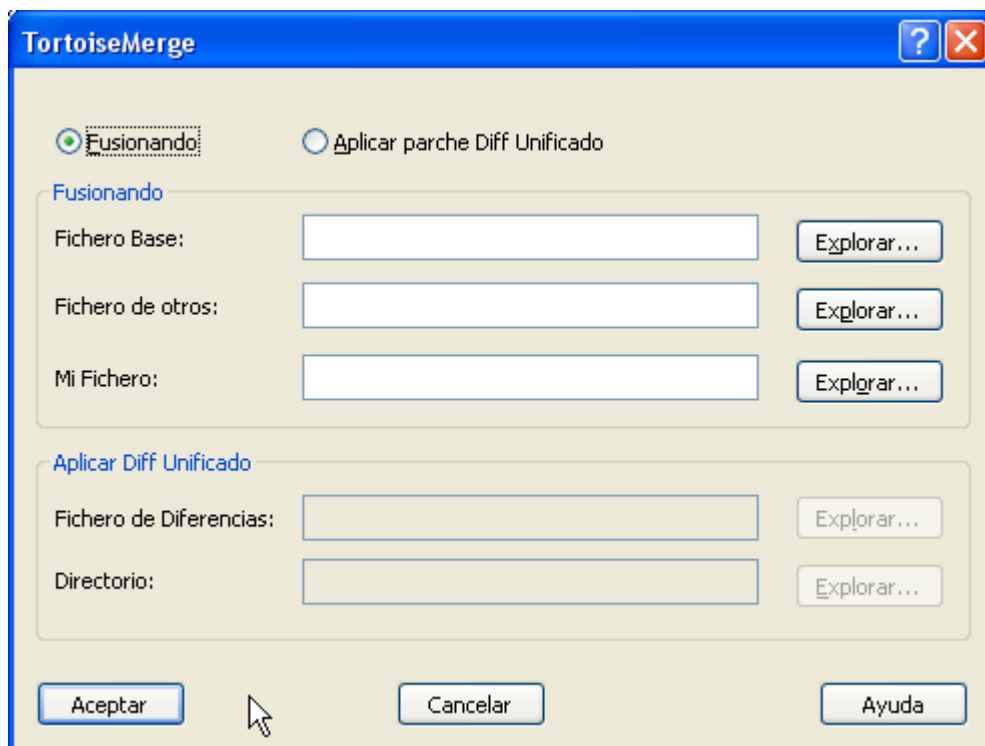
TortoiseMerge

Fusionando
Aplicar parche Diff Unificado

Fusionando
Fichero Base:
Explorar...
Fichero de otros:
Explorar...
Mi Fichero:
Explorar...

Aplicar Diff Unificado
Fichero de Diferencias:
Explorar...
Directorio:
Explorar...

Aceptar
Cancelar
Ayuda